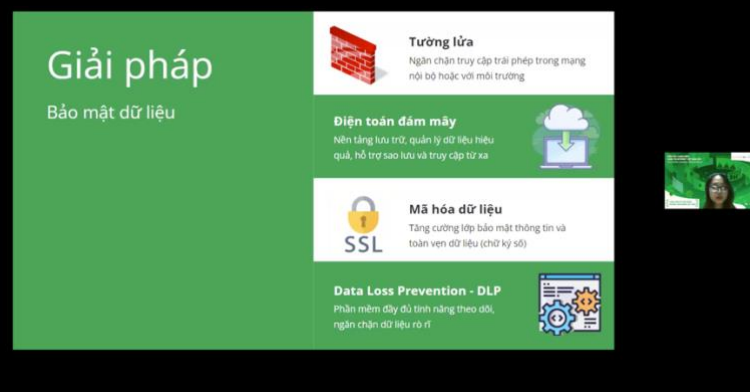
Giải pháp

Bảo mật dữ liệu

Tường lửa

Ngăn chặn truy cập trái phép trong mạng nội bộ hoặc với môi trường

Điện toán đám mây

Nền tảng lưu trữ, quản lý dữ liệu hiệu quả, hỗ trợ sao lưu và truy cập từ xa

SSL

Mã hóa dữ liệu

Tăng cường lớp bảo mật thông tin và toàn vẹn dữ liệu (chữ ký số)

Data Loss Prevention - DLP

Phần mềm đầy đủ tính năng theo dõi, ngăn chặn dữ liệu rò rỉ